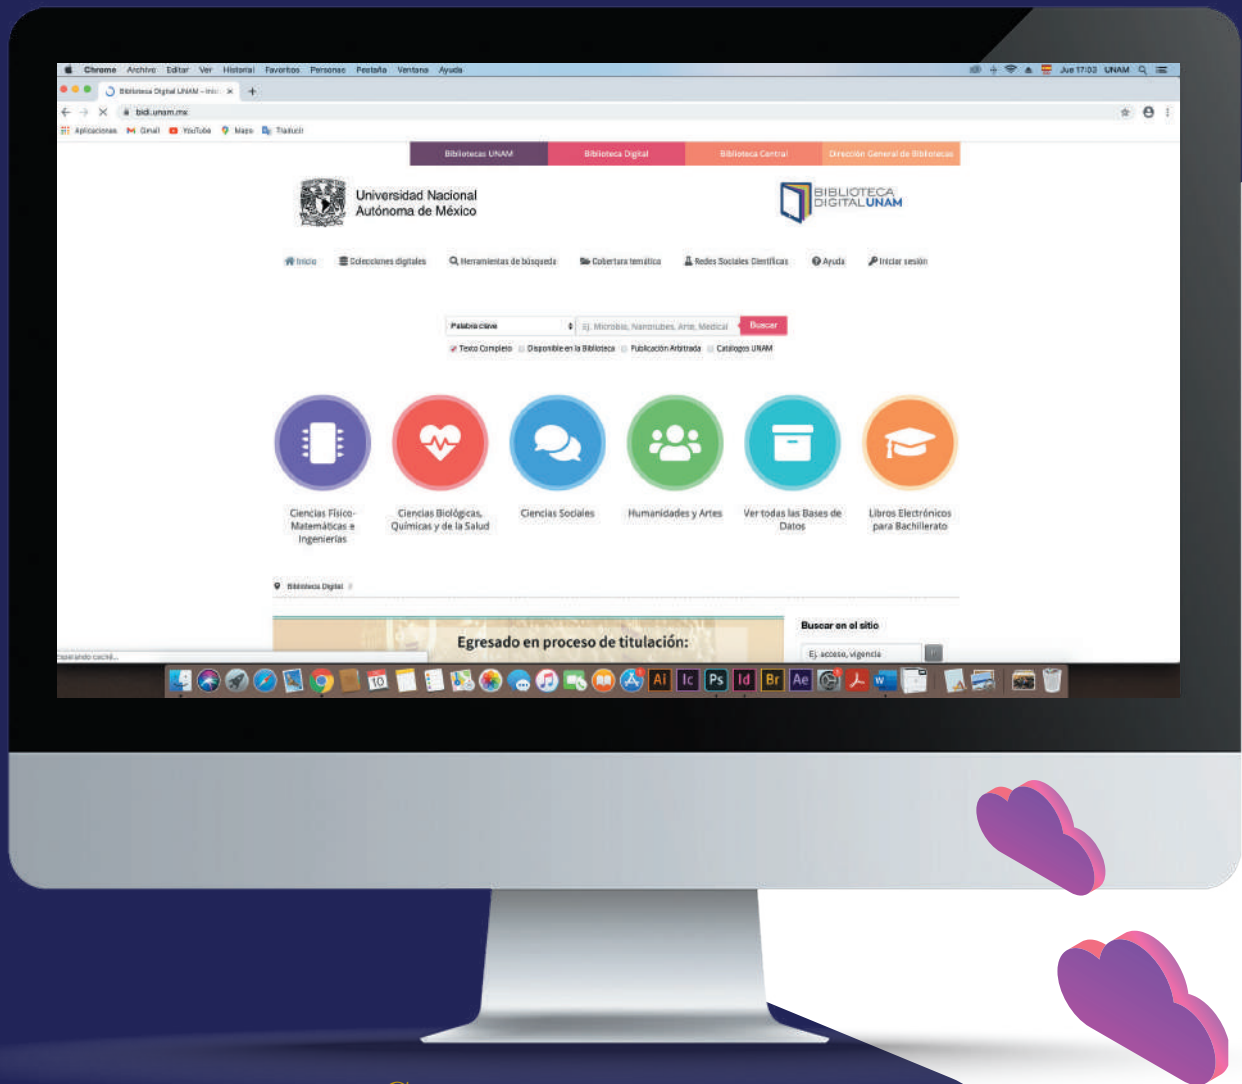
Chrome Archivo Editar Ver Historial Favoritos Personas Pestaña Ventana Ayuda

Jue 17:03 UNAM

Biblioteca Digital UNAM – Inic

bidi.unam.mx

Aplicaciones Gmail YouTube Maps Traducir

Bibliotecas UNAM | Biblioteca Digital | Biblioteca Central | Dirección General de Bibliotecas

Universidad Nacional Autónoma de México

BIBLIOTECA DIGITAL UNAM

Inicio | Colecciones digitales | Herramientas de búsqueda | Cobertura temática | Redes Sociales Científicas | Ayuda | Iniciar sesión

Palabra clave | Ej. Microbio, Nanotubes, Arte, Medical | Buscar

Texto Completo | Disponible en la Biblioteca | Publicación Arbitrada | Catálogos UNAM

Ciencias Físico-Matemáticas e Ingenierías

Ciencias Biológicas, Químicas y de la Salud

Ciencias Sociales

Humanidades y Artes

Ver todas las Bases de Datos

Libros Electrónicos para Bachillerato

Biblioteca Digital

Egresado en proceso de titulación:

Buscar en el sitio

Ej. acceso, vigencia

Esperando caché...